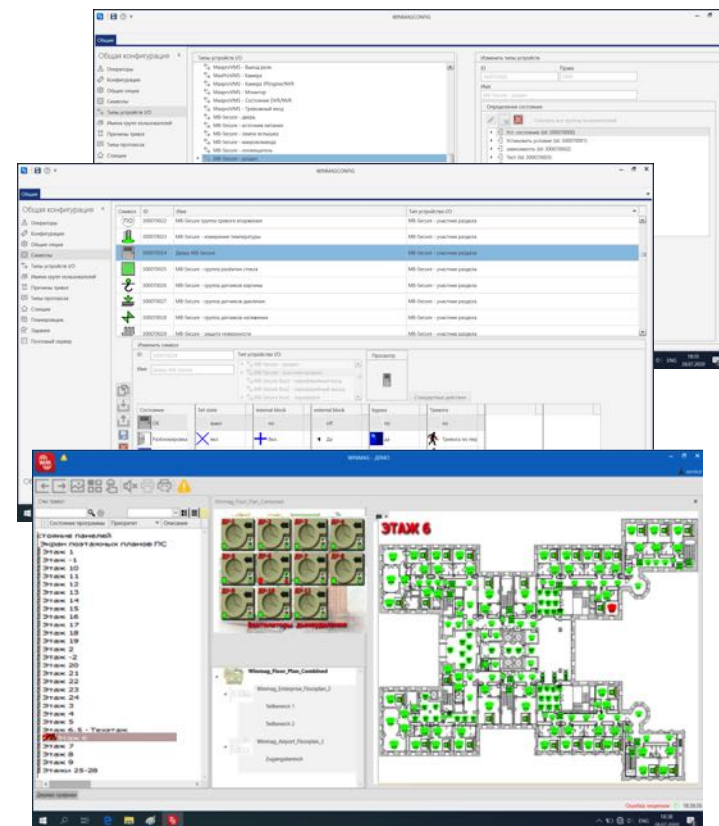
WINMAGCONFIG

Общие

Общая конфигурация

Операторы
Конфигурация
Общие опции
Символы
Типы устройств I/O
Имена групп пользователей
Причины тревог
Типы протокола
Станции

Типы устройств I/O

MagosVMS - Выход реле
MagosVMS - Камера
MagosVMS - Камера PTZ
MagosVMS - Монитор
MagosVMS - Состояние DVR/NVR
MagosVMS - Тревожный вход
MB-Secure - дверь
MB-Secure - источник питания
MB-Secure - замок

Изменить типы устройств

ID
Пров
Имя

Определение состояния

WINMAGCONFIG

Общие

Общая конфигурация

Операторы
Конфигурация
Общие опции
Символы
Типы устройств I/O
Имена групп пользователей
Причины тревог
Типы протокола
Станции
Планировщик
Здания
Почтовый сервер

| Символ | ID | Имя | Тип устройства I/O |
|---|---|---|---|
| | 300070022 | MB-Secure группа тревоги вторжения | MB-Secure - участник раздела |
| | 300070023 | MB-Secure - измерение температуры | MB-Secure - участник раздела |
| | 300070024 | Дверь MB-Secure | MB-Secure - участник раздела |
| | 300070025 | MB-Secure - группа разбития стекла | MB-Secure - участник раздела |
| | 300070026 | MB-Secure - группа датчиков картины | MB-Secure - участник раздела |
| | 300070027 | MB-Secure - группа датчиков давления | MB-Secure - участник раздела |
| | 300070028 | MB-Secure - группа датчиков наклонения | MB-Secure - участник раздела |
| | 300070029 | MB-Secure - защита влажности | MB-Secure - участник раздела |

Изменить символ

ID
Имя
Тип устройства I/O
Просмотр

Стандартные действия

| Состояние | Set state | Internal block | External block | Bypass | Тревога |
|---|---|---|---|---|---|
| OK | | | | | |
| Неизвестно | Вкл | Вкл | Да | | Тревога по пер |

WINMAG - DEMO

Состояние программы
Приоритет
Описание

Экран поэтажных планов ПС
Этаж 1
Этаж -1
Этаж 10
Этаж 11
Этаж 12
Этаж 13
Этаж 14
Этаж 15
Этаж 16
Этаж 17
Этаж 18
Этаж 19
Этаж 2
Этаж -2
Этаж 20
Этаж 21
Этаж 22
Этаж 23
Этаж 24
Этаж 3
Этаж 4
Этаж 5
Этаж 6.5 - Техэтаж
Этаж 6
Этаж 7
Этаж 8
Этаж 9
Этажи 25-28

Winmag_Floor_Plan_Combined

Winmag_Floor_Plan_Combined
Winmag_Enterprise_Floorplan_2
Teilbereich 1
Teilbereich 2
Winmag_Airport_Floorplan_1
Zugangsbereich

ЭТАЖ 6

ENG